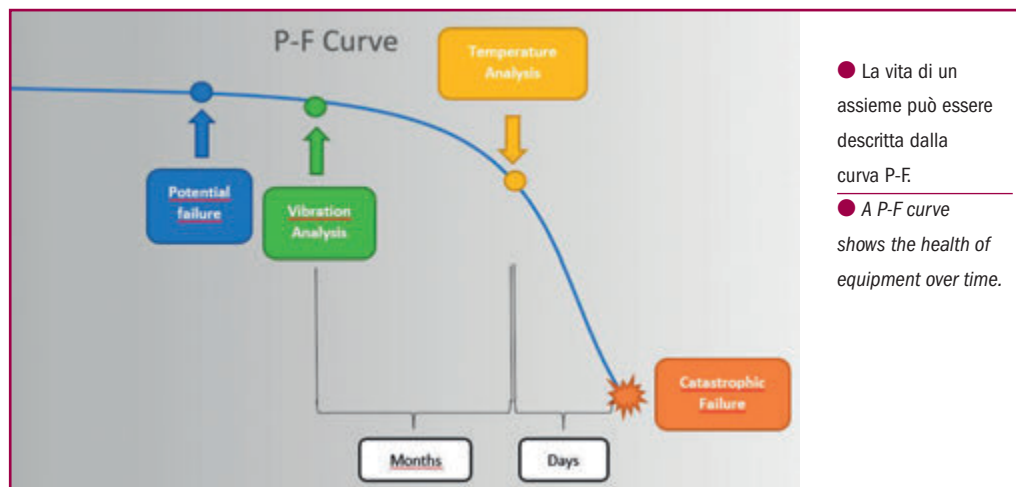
P-F Curve

Temperature Analysis

Potential failure

Vibration Analysis

Catastrophic Failure

Months

Days

La vita di un assieme può essere descritta dalla curva P-F.

*A P-F curve shows the health of equipment over time.*